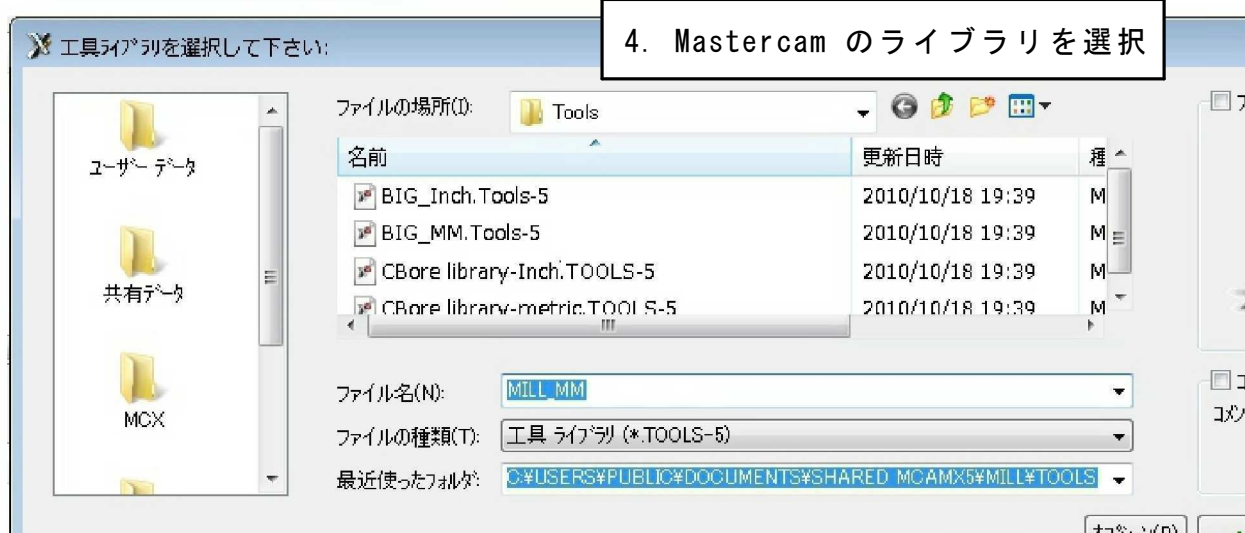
工具ﾗｲﾌﾞﾗﾘを選択して下さい:

4. Mastercam のライブラリを選択

ユーザー データ

共有データ

MCX

ファイルの場所(I): Tools

| 名前 | 更新日時 | 種 |
|---|---|---|
| BIG_Inch.Tools-5 | 2010/10/18 19:39 | M |
| BIG_MM.Tools-5 | 2010/10/18 19:39 | M |
| CBore library-Inch.TOOLS-5 | 2010/10/18 19:39 | M |
| CBore library-metric.TOOLS-5 | 2010/10/18 19:39 | M |

ファイル名(N): MILL_MM

ファイルの種類(T): 工具 ﾗｲﾌﾞﾗﾘ (*.TOOLS-5)

最近使ったﾌｫﾙﾀﾞ: C:¥USERS¥PUBLIC¥DOCUMENTS¥SHARED MCAMX5¥MILL¥TOOLS

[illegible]

ｺﾒﾝ

ｵﾌﾟｼｮﾝ(P)